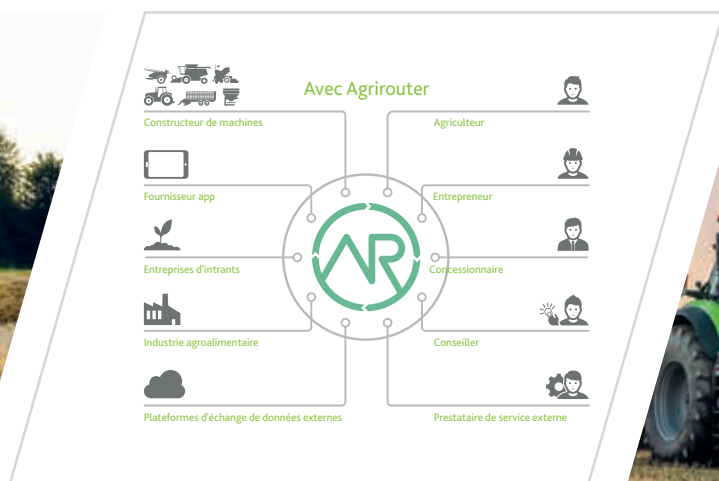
Avec Agrirouter

Constructeur de machines

Fournisseur app

Entreprises d'intrants

Industrie agroalimentaire

Plateformes d'échange de données externes

Agriculteur

Entrepreneur

Concessionnaire

Conseiller

Prestataire de service externe

AR